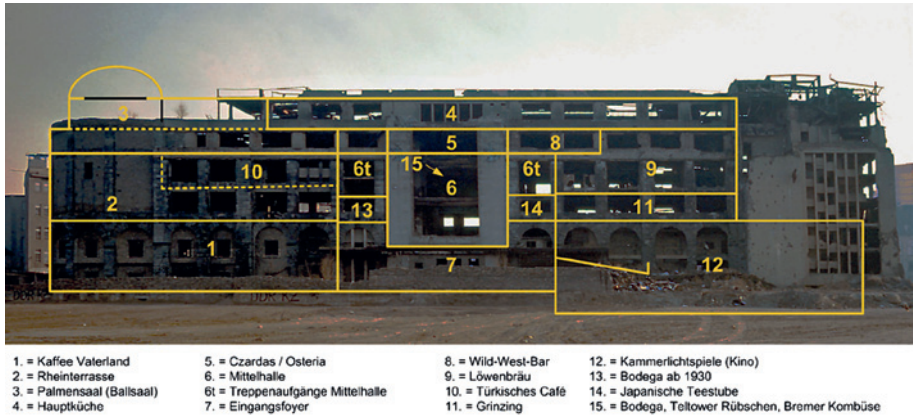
3
4
5
8
15
6
6t
6t
10
9
2
13
14
11
1
7
12

1. = Kaffee Vaterland
2. = Rheinterrasse
3. = Palmensaal (Ballsaal)
4. = Hauptküche

5. = Czardas / Osteria
6. = Mittelhalle
6t = Treppenaufgänge Mittelhalle
7. = Eingangsfoyer

8. = Wild-West-Bar
9. = Löwenbräu
10. = Türkisches Café
11. = Grinzing

12. = Kammerlichtspiele (Kino)
13. = Bodega ab 1930
14. = Japanische Teestube
15. = Bodega, Teltower Rübschen, Bremer Kombüse